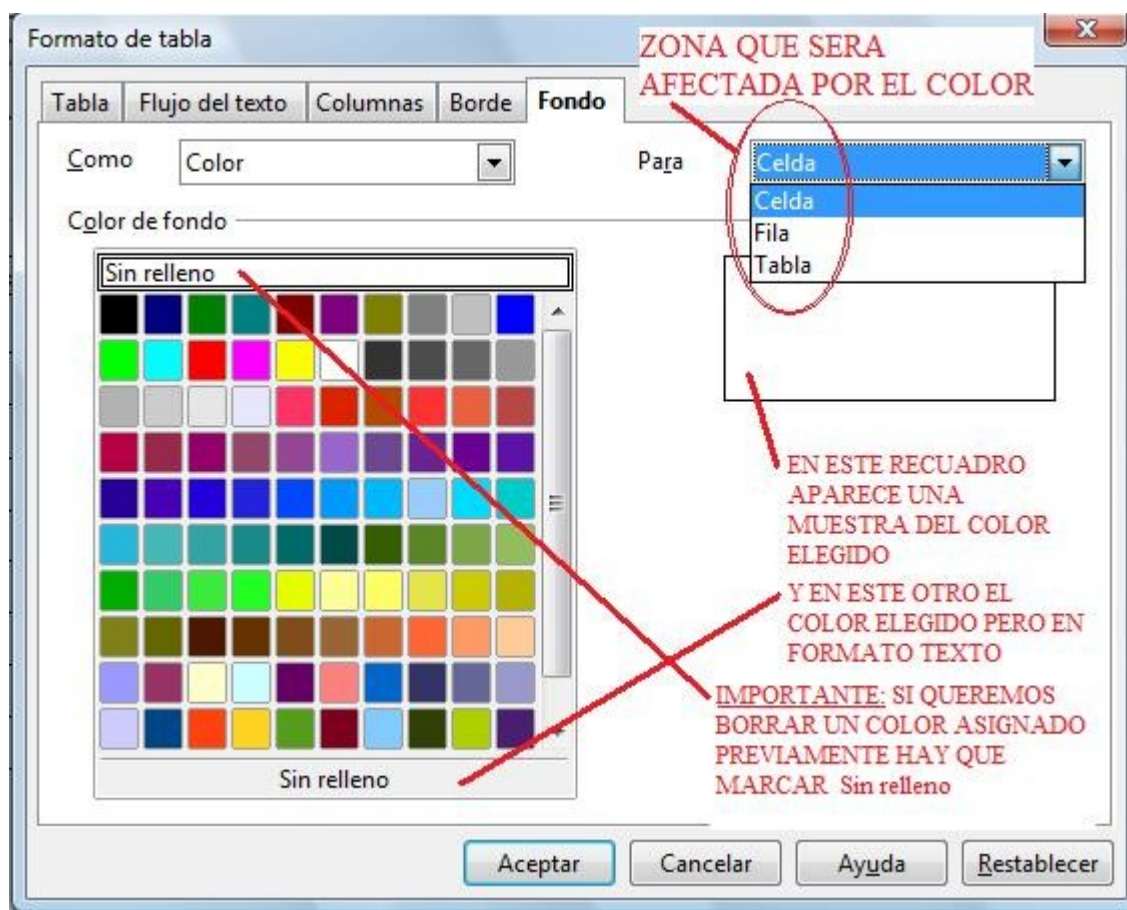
Formato de tabla

ZONA QUE SERA AFECTADA POR EL COLOR

Tabla | Flujo del texto | Columnas | Borde | Fondo

Como Color

Para Celda

Celda
Fila
Tabla

Color de fondo

Sin relleno

EN ESTE RECUADRO APARECE UNA MUESTRA DEL COLOR ELEGIDO

Y EN ESTE OTRO EL COLOR ELEGIDO PERO EN FORMATO TEXTO

IMPORTANTE: SI QUEREMOS BORRAR UN COLOR ASIGNADO PREVIAMENTE HAY QUE MARCAR Sin relleno

Sin relleno

Aceptar | Cancelar | Ayuda | Restablecer